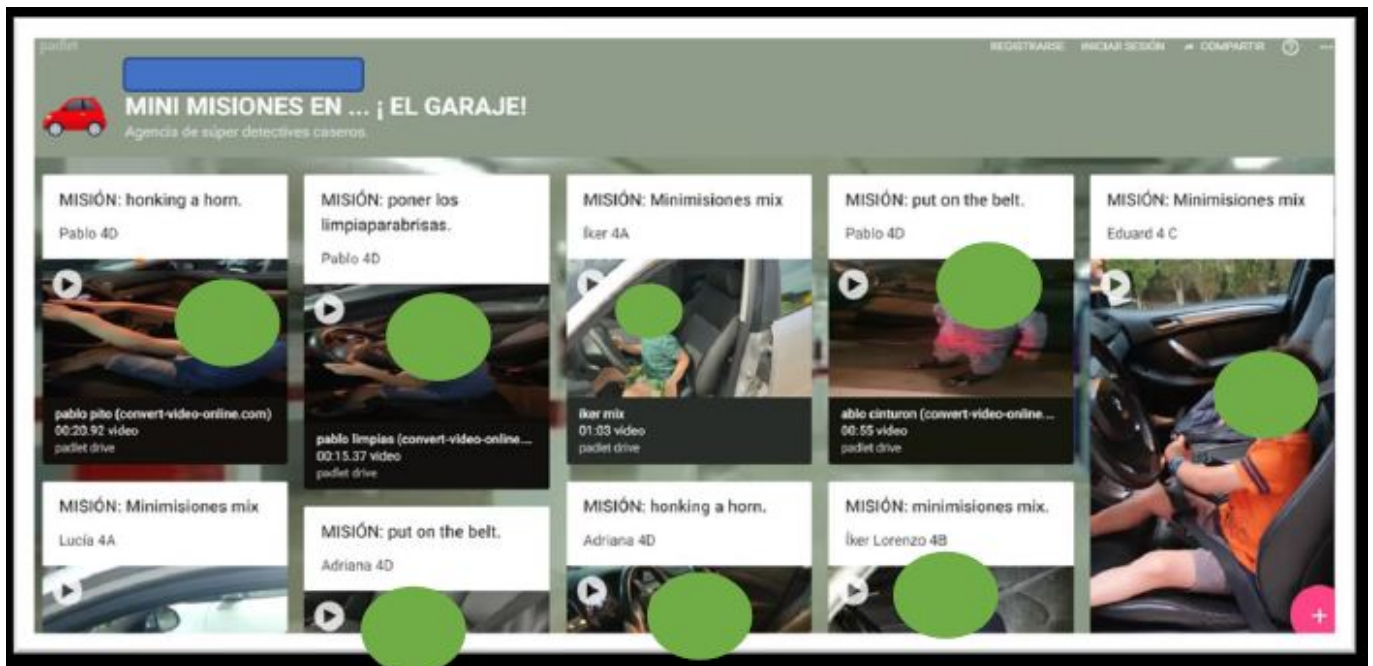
padlet

REGISTRARSE INICIAR SESIÓN COMPARTIR

MINI MISIONES EN ... ¡ EL GARAJE!

Agencia de súper detectives caseros.

MISIÓN: honking a horn.

Pablo 4D

pablo pito (convert-video-online.com)
00:20.92 video
padlet drive

MISIÓN: poner los limpiaparabrisas.

Pablo 4D

pablo limpias (convert-video-online...
00:15.37 video
padlet drive

MISIÓN: Minimisiones mix

Iker 4A

iker mix
01:03 video
padlet drive

MISIÓN: put on the belt.

Pablo 4D

ablo cinturon (convert-video-online...
00:55 video
padlet drive

MISIÓN: Minimisiones mix

Eduard 4 C

MISIÓN: Minimisiones mix

Lucía 4A

MISIÓN: put on the belt.

Adriana 4D

MISIÓN: honking a horn.

Adriana 4D

MISIÓN: minimisiones mix.

Iker Lorenzo 4B

+